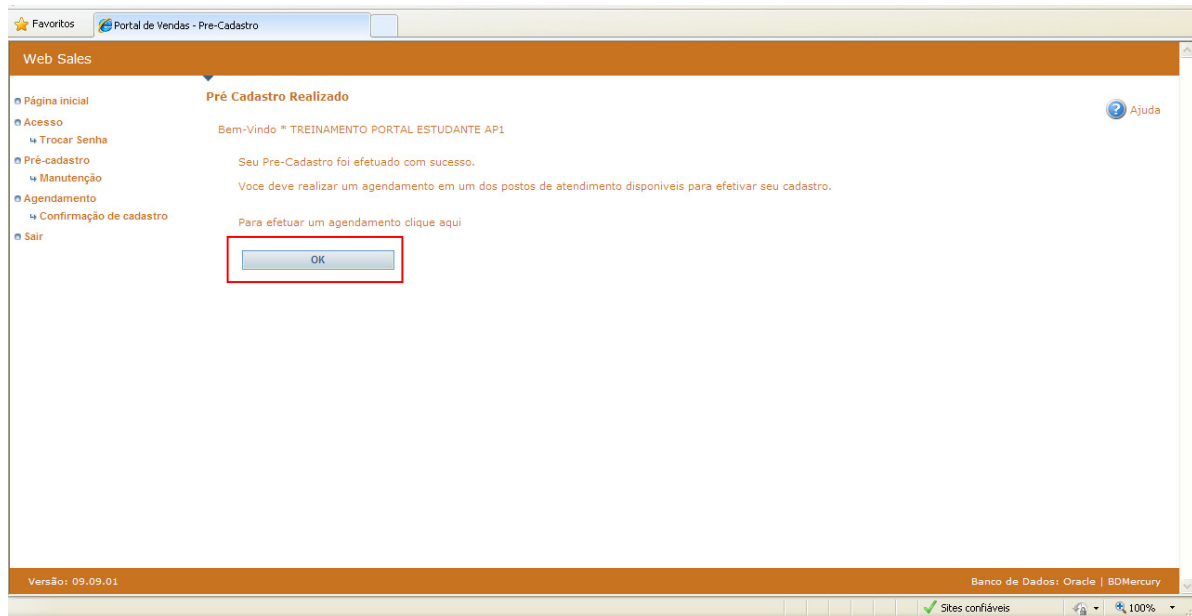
Favoritos
Portal de Vendas - Pre-Cadastro

Web Sales

Página inicial
Acesso
Trocar Senha
Pré-cadastro
Manutenção
Agendamento
Confirmação de cadastro
Sair

Pré Cadastro Realizado

Ajuda

Bem-Vindo * TREINAMENTO PORTAL ESTUDANTE AP1

Seu Pre-Cadastro foi efetuado com sucesso.

Voce deve realizar um agendamento em um dos postos de atendimento disponiveis para efetivar seu cadastro.

Para efetuar um agendamento clique aqui

OK

Versão: 09.09.01

Banco de Dados: Oracle | BDMercury

Sites confiáveis

100%